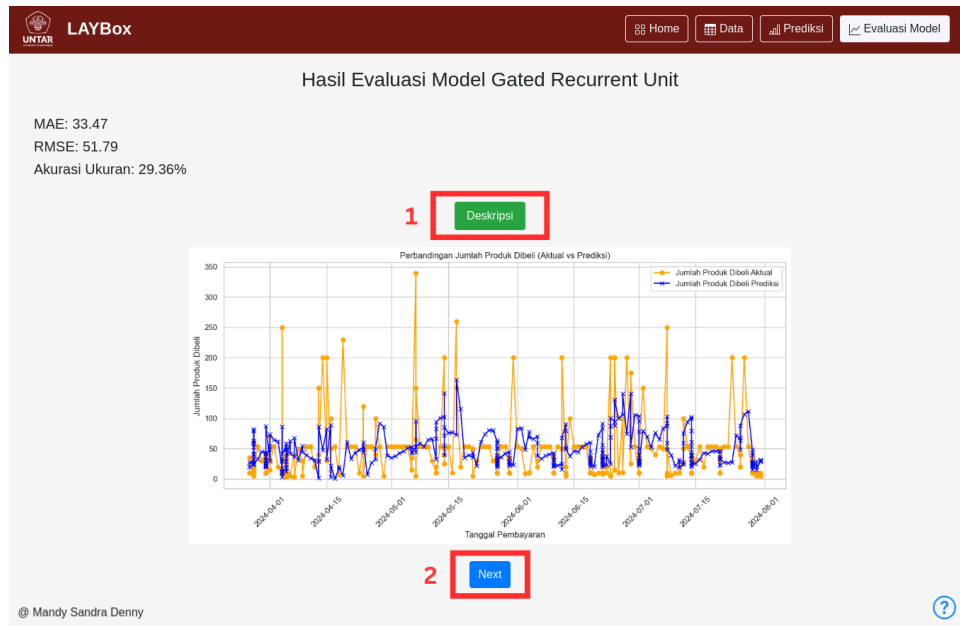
UNTAR

LAYBox

Home Data Prediksi Evaluasi Model

Hasil Evaluasi Model Gated Recurrent Unit

MAE: 33.47
RMSE: 51.79
Akurasi Ukuran: 29.36%

1

Deskripsi

Perbandingan Jumlah Produk Dibeli (Aktual vs Prediksi)

Jumlah Produk Dibeli Aktual
Jumlah Produk Dibeli Prediksi

350
300
250
200
150
100
50
0

Jumlah Produk Dibeli

2024-04-01 2024-04-15 2024-05-01 2024-05-15 2024-06-01 2024-06-15 2024-07-01 2024-07-15 2024-08-01

Tanggal Pembayaran

2

Next

@ Mandy Sandra Denny

?